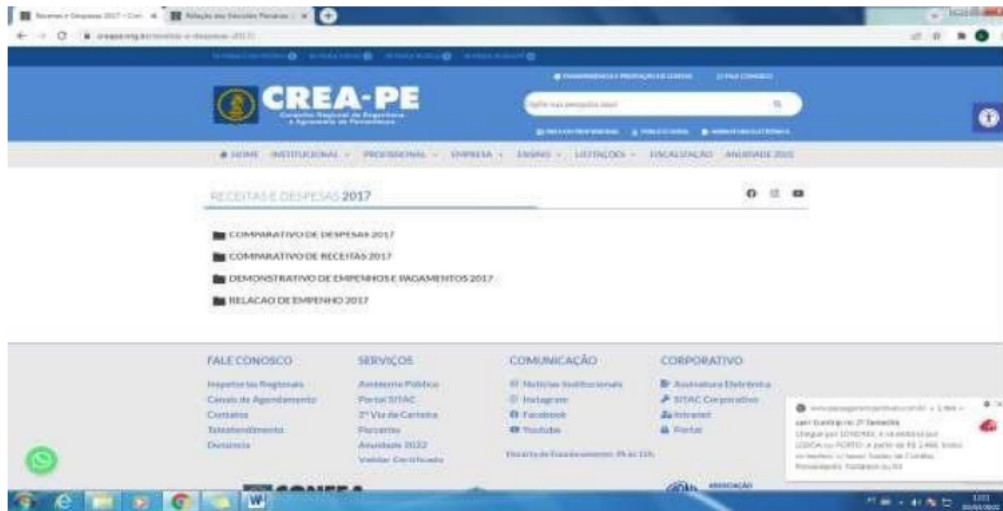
Receitas e Despesas 2017 - Crea | Relação dos Servidores Pessoais

creape.org.br/receitas-e-despesas-2017/

CREA-PE
Conselho Regional de Engenharia e Agronomia de Pernambuco

TRANSPARÊNCIA E PRESTAÇÃO DE CONTAS | FALE CONOSCO

Digite sua pesquisa aqui

HOME | INSTITUCIONAL | PROFISSIONAL | EMPRESA | ENSINO | LICITAÇÕES | FISCALIZAÇÃO | ANUIDADE 2022

RECEITAS E DESPESAS 2017

COMPARATIVO DE DESPESAS 2017
COMPARATIVO DE RECEITAS 2017
DEMONSTRATIVO DE EMPENHOS E PAGAMENTOS 2017
RELACAO DE EMPENHO 2017

FALE CONOSCO
Inspetorias Regionais
Canais de Agendamento
Contatos
Teleatendimento
Ouvidoria

SERVIÇOS
Audiência Pública
Portal SITAC
2ª Via de Carteira
Parcerias
Anuidade 2022
Validar Certificado

COMUNICAÇÃO
Notícias Institucionais
Instagram
Facebook
Youtube
Horário de Funcionamento: 8h às 15h

CORPORATIVO
Assinatura Eletrônica
SITAC Corporativo
Intranet
Portal

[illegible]